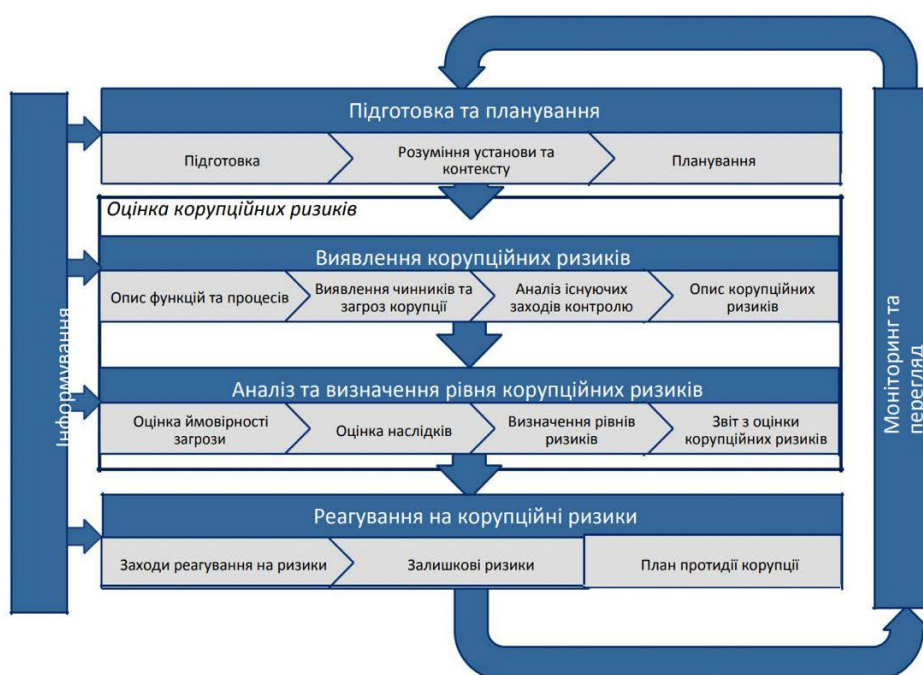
Інформування

Підготовка та планування

Підготовка

Розуміння установи та контексту

Планування

Оцінка корупційних ризиків

Виявлення корупційних ризиків

Опис функцій та процесів

Виявлення чинників та загроз корупції

Аналіз існуючих заходів контролю

Опис корупційних ризиків

Аналіз та визначення рівня корупційних ризиків

Оцінка ймовірності загрози

Оцінка наслідків

Визначення рівнів ризиків

Звіт з оцінки корупційних ризиків

Реагування на корупційні ризики

Заходи реагування на ризики

Залишкові ризики

План протидії корупції

Моніторинг та перегляд